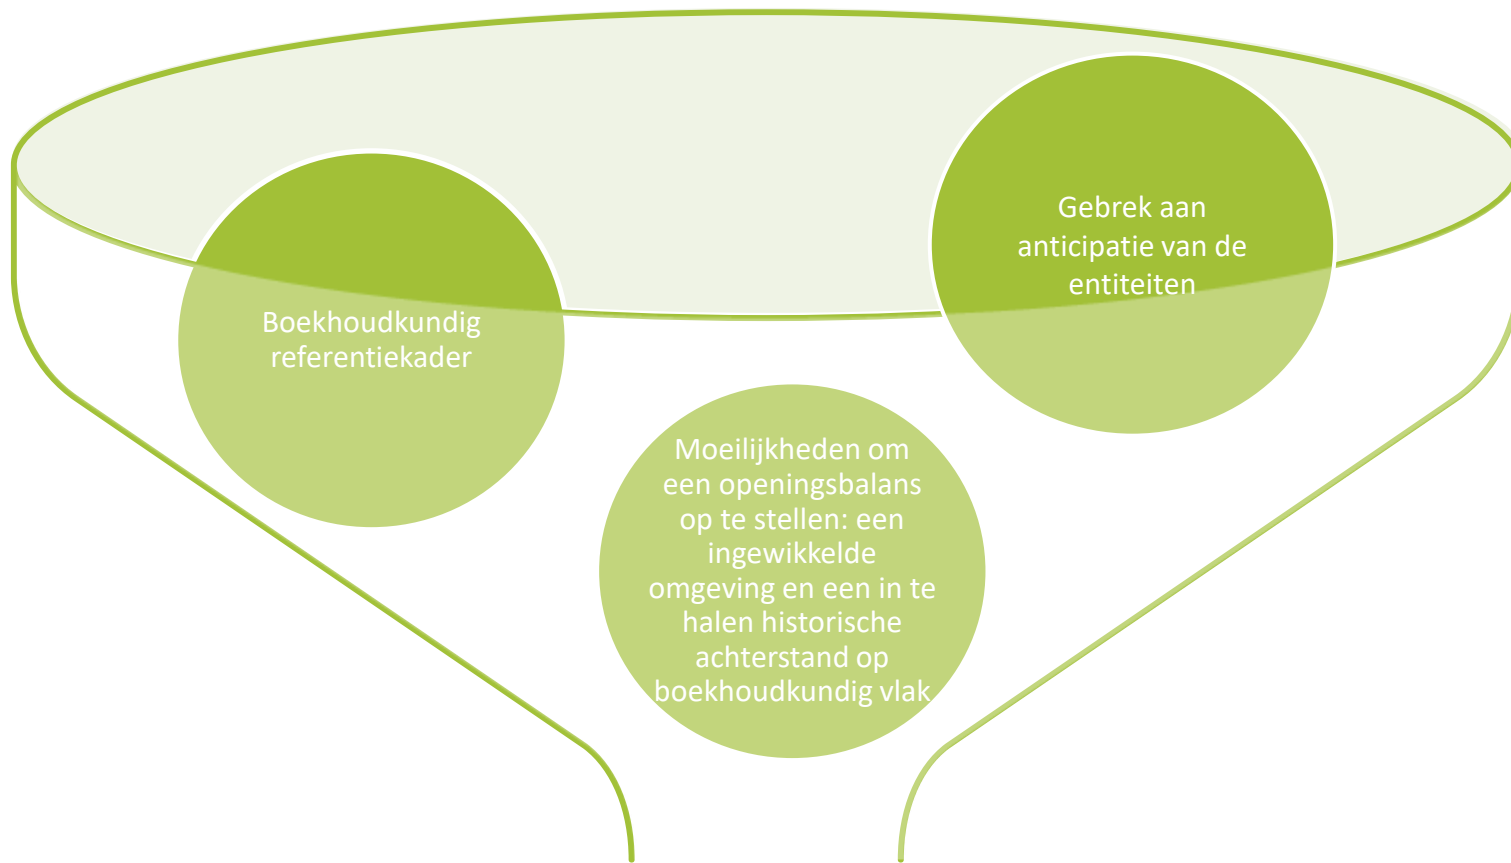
Gebrek aan anticipatie van de entiteiten

Boekhoudkundig referentiekader

Moeilijkheden om een openingsbalans op te stellen: een ingewikkelde omgeving en een in te halen historische achterstand op boekhoudkundig vlak